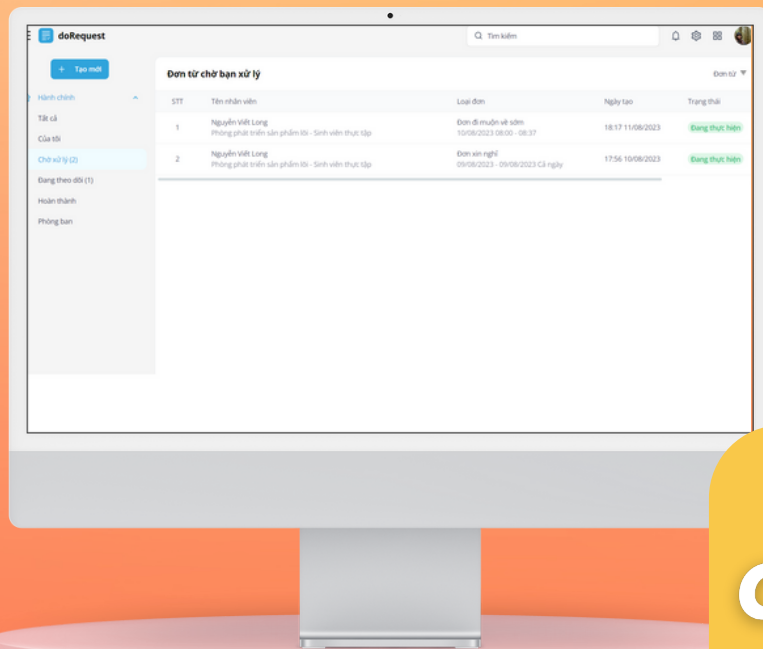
doRequest

Tìm kiếm

+ Tạo mới

Hành chính
Tất cả
Của tôi
Chờ xử lý (2)
Đang theo dõi (1)
Hoàn thành
Phòng ban

Đơn từ chờ bạn xử lý

Đơn từ

| STT | Tên nhân viên | Loại đơn | Ngày tạo | Trạng thái |
|---|---|---|---|---|
| 1 | Nguyễn Viết Long Phòng phát triển sản phẩm lõi - Sinh viên thực tập | Đơn đi muộn về sớm 10/08/2023 08:00 - 08:37 | 18:17 11/08/2023 | Đang thực hiện |
| 2 | Nguyễn Viết Long Phòng phát triển sản phẩm lõi - Sinh viên thực tập | Đơn xin nghỉ 09/08/2023 - 09/08/2023 Cả ngày | 17:56 10/08/2023 | Đang thực hiện |

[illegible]